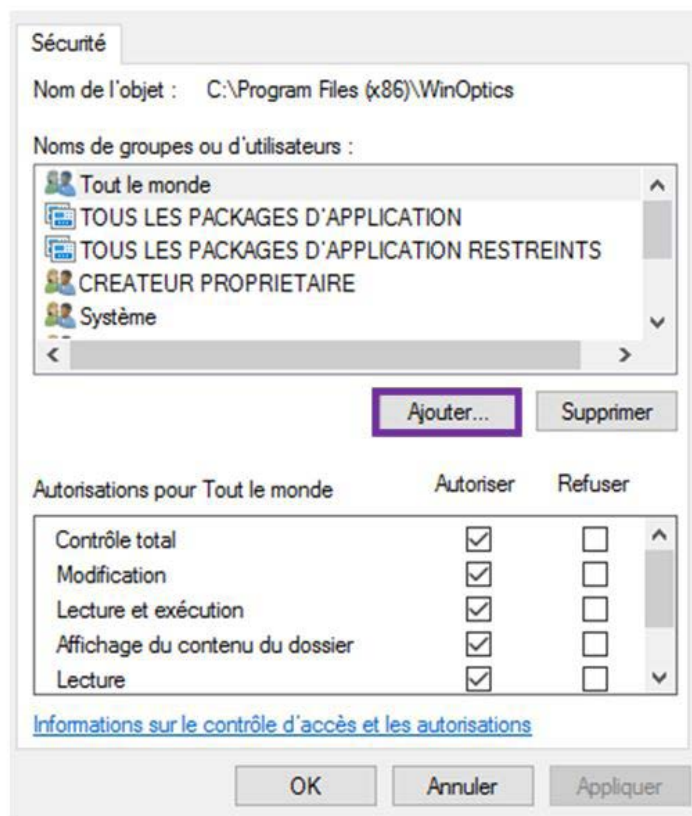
Sécurité

Nom de l'objet : C:\Program Files (x86)\WinOptics

Noms de groupes ou d'utilisateurs :

Tout le monde
TOUS LES PACKAGES D'APPLICATION
TOUS LES PACKAGES D'APPLICATION RESTREINTS
CREATEUR PROPRIETAIRE
Système

Ajouter... Supprimer

| Autorisations pour Tout le monde | Autoriser | Refuser |
|---|---|---|
| Contrôle total | ☑ | ☐ |
| Modification | ☑ | ☐ |
| Lecture et exécution | ☑ | ☐ |
| Affichage du contenu du dossier | ☑ | ☐ |
| Lecture | ☑ | ☐ |

Informations sur le contrôle d'accès et les autorisations

OK Annuler Appliquer